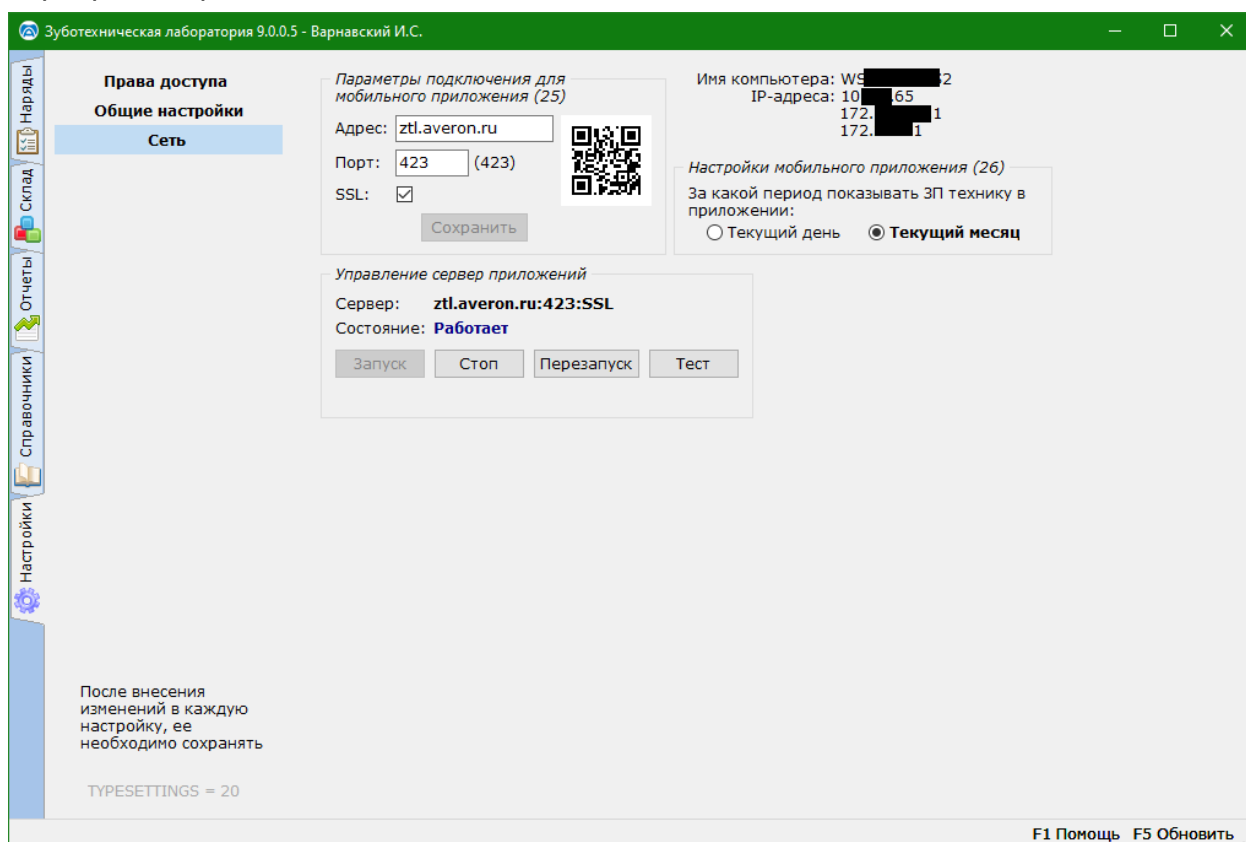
Зуботехническая лаборатория 9.0.0.5 - Варнавский И.С.

Наряды
Склад
Отчеты
Справочники
Настройки

Права доступа
Общие настройки
Сеть

Параметры подключения для мобильного приложения (25)
Адрес: ztl.averon.ru
Порт: 423 (423)
SSL: ☑
Сохранить

Имя компьютера: WS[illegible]2
IP-адреса: 10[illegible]65
172.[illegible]1
172.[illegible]1

Настройки мобильного приложения (26)
За какой период показывать ЗП технику в приложении:
○ Текущий день ◉ Текущий месяц

Управление сервер приложений
Сервер: ztl.averon.ru:423:SSL
Состояние: Работает
Запуск Стоп Перезапуск Тест

После внесения изменений в каждую настройку, ее необходимо сохранять

TYPESETTINGS = 20

F1 Помощь F5 Обновить